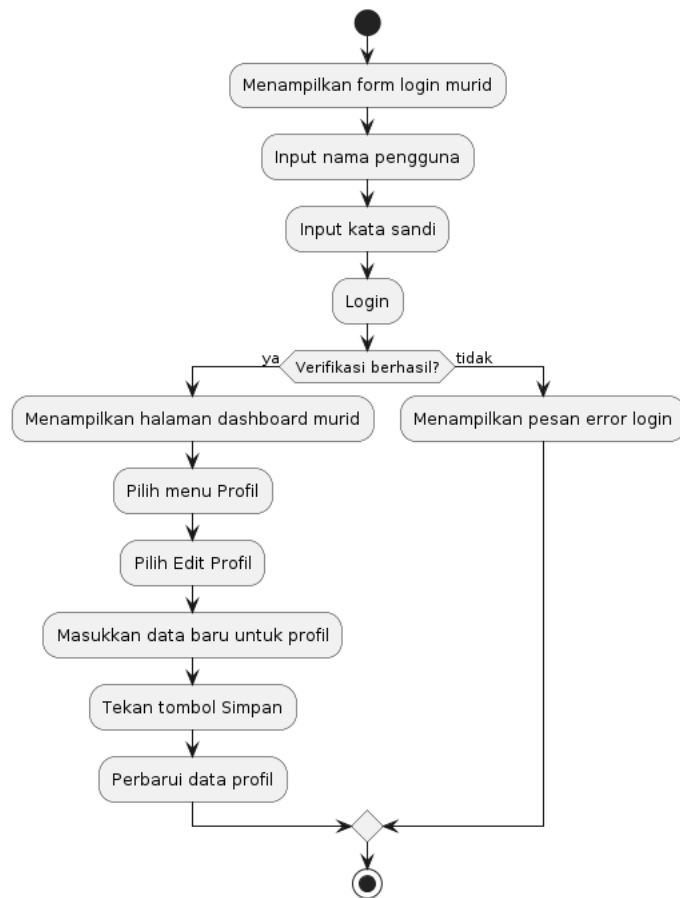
Menampilkan form login murid

Input nama pengguna

Input kata sandi

Login

ya

Verifikasi berhasil?

tidak

Menampilkan halaman dashboard murid

Menampilkan pesan error login

Pilih menu Profil

Pilih Edit Profil

Masukkan data baru untuk profil

Tekan tombol Simpan

Perbarui data profil